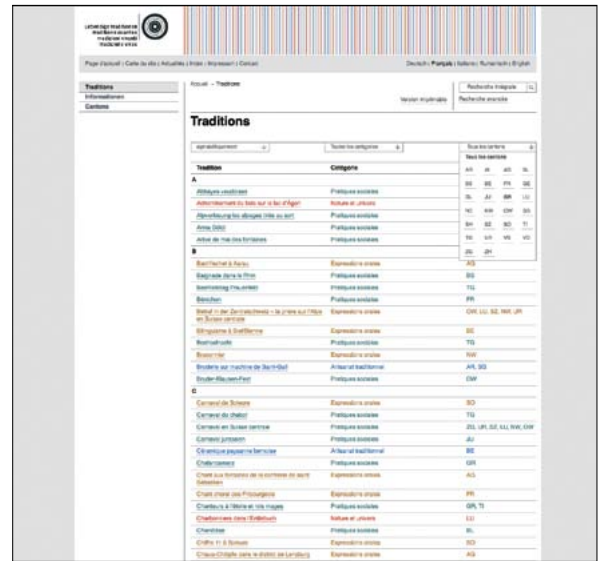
Lebendige Traditionen
traditions vivantes
tradizioni viventi
tradiziuns vivas

Page d'accueil | Carte du site | Actualités | Index | Impressum | Contact

Deutsch | Français | Italiano | Rumantsch | English

Traditions
Informations
Cantons

Accueil → Traditions

Version imprimable

Recherche intégrale
Recherche avancée

Traditions

alphabétiquement
Toutes les catégories
Tous les cantons

Tous les cantons

| AR | AI | AG | BL |
|---|---|---|---|
| BE | BS | FR | GE |
| GL | JU | GR | LU |
| NE | NW | OW | SG |
| SH | SZ | SO | TI |
| TG | UR | VS | VD |
| ZG | ZH | | |

| Tradition | Catégorie | |
|---|---|---|
| A | | |
| Abbayes vaudoises | Pratiques sociales | |
| Abonnement du bois sur le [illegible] | Nature et univers | |
| Abzeichnung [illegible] | Pratiques sociales | |
| Anne Göldi | Pratiques sociales | |
| Arbre de mai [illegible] | Pratiques sociales | |
| B | | |
| Bachfischet à Aarau | Expressions orales | AG |
| Baignade dans le Rhin | Pratiques sociales | BS |
| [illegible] | Pratiques sociales | TG |
| Bénichon | Pratiques sociales | FR |
| Betruf – der Zentralschweiz – la prière sur l'Alpe en Suisse centrale | Expressions orales | OW, LU, SZ, NW, UR |
| Bärgglüsne à Greifensee | Expressions orales | SE |
| Bochselnacht | Pratiques sociales | TG |
| Bossonnier | Expressions orales | NW |
| Broderie sur machine de Saint-Gall | Artisanat traditionnel | AR, SG |
| Bruder-Klausen-Fest | Pratiques sociales | OW |
| C | | |
| Carnaval de Soleure | Expressions orales | SO |
| Carnaval de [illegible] | Pratiques sociales | TG |
| Carnaval en Suisse centrale | Pratiques sociales | ZG, UR, SZ, LU, NW, OW |
| Carnaval jurassien | Pratiques sociales | JU |
| Céramique paysanne bernoise | Artisanat traditionnel | BE |
| Chalandamarz | Pratiques sociales | GR |
| Chant aux fontaines de la confrérie de Saint-Sébastien | Expressions orales | AG |
| Chant choral des Fribourgeois | Expressions orales | FR |
| Chanteurs à l'étoile et rois mages | Pratiques sociales | GR, TI |
| Chasse aux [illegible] | Nature et univers | LU |
| Chienbäse | Pratiques sociales | BL |
| Chilbi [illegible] | Pratiques sociales | SO |
| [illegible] | Expressions orales | AG |